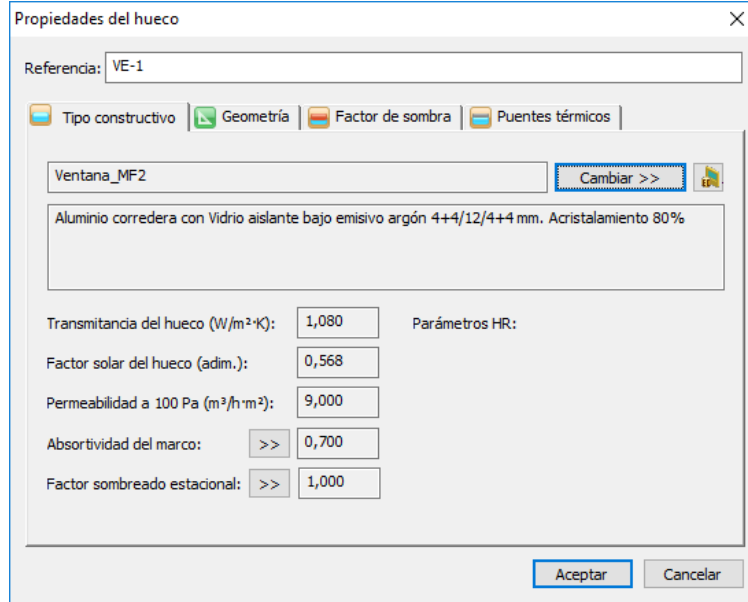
Propiedades del hueco
×

Referencia: VE-1

Tipo constructivo | Geometría | Factor de sombra | Puentes térmicos

Ventana_MF2
Cambiar >>

Aluminio corredera con Vidrio aislante bajo emisivo argón 4+4/12/4+4 mm. Acristalamiento 80%

Transmitancia del hueco (W/m²·K): 1,080
Parámetros HR:
Factor solar del hueco (adim.): 0,568
Permeabilidad a 100 Pa (m³/h·m²): 9,000
Absortividad del marco: >> 0,700
Factor sombreado estacional: >> 1,000

Aceptar
Cancelar